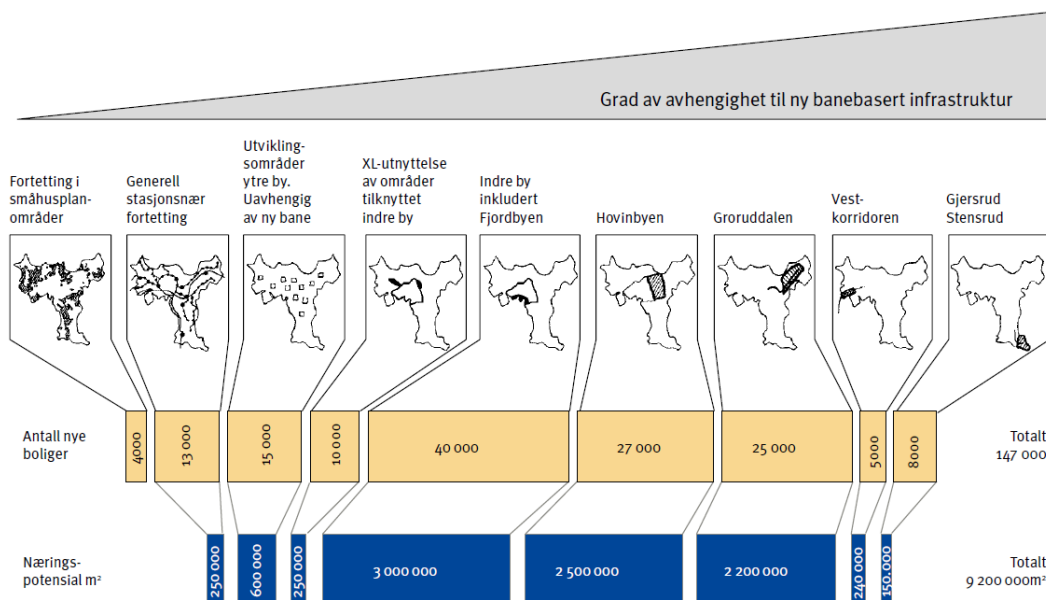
Grad av avhengighet til ny banebasert infrastruktur

Fortetting i småhusplanområder

Generell stasjonsnær fortetting

Utviklingsområder ytre by. Uavhengig av ny bane

XL-utnyttelse av områder tilknyttet indre by

Indre by inkludert Fjordbyen

Hovinbyen

Groruddalen

Vestkorridoren

Gjersrud Stensrud

Antall nye boliger

4000

13 000

15 000

10 000

40 000

27 000

25 000

5000

8000

Totalt 147 000

Næringspotensial m²

250 000

600 000

250 000

3 000 000

2 500 000

2 200 000

240 000

150 000

Totalt 9 200 000m²